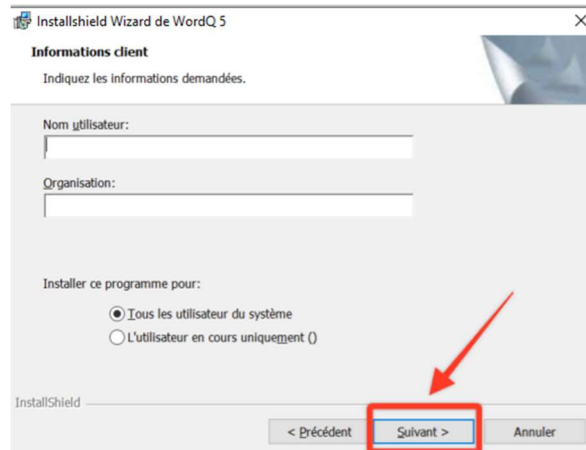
Installshield Wizard de WordQ 5

×

Informations client

Indiquez les informations demandées.

Nom utilisateur:

Organisation:

Installer ce programme pour:

Tous les utilisateur du système

L'utilisateur en cours uniquement ()

InstallShield

< Précédent

Suivant >

Annuler